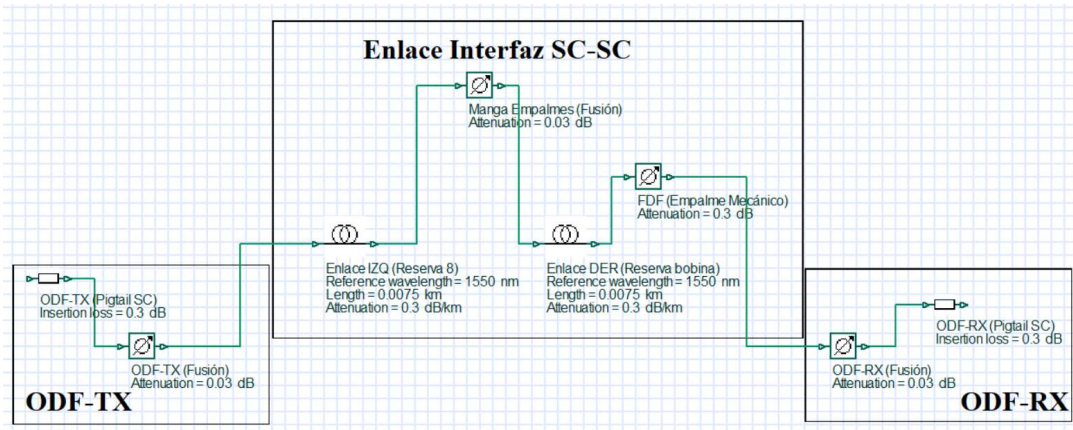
Enlace Interfaz SC-SC

Manga Empalmes (Fusión)
Attenuation = 0.03 dB

FDF (Empalme Mecánico)
Attenuation = 0.3 dB

Enlace IZQ (Reserva 8)
Reference wavelength = 1550 nm
Length = 0.0075 km
Attenuation = 0.3 dB/km

Enlace DER (Reserva bobina)
Reference wavelength = 1550 nm
Length = 0.0075 km
Attenuation = 0.3 dB/km

ODF-TX (Pigtail SC)
Insertion loss = 0.3 dB

ODF-TX (Fusión)
Attenuation = 0.03 dB

ODF-TX

ODF-RX (Pigtail SC)
Insertion loss = 0.3 dB

ODF-RX (Fusión)
Attenuation = 0.03 dB

ODF-RX